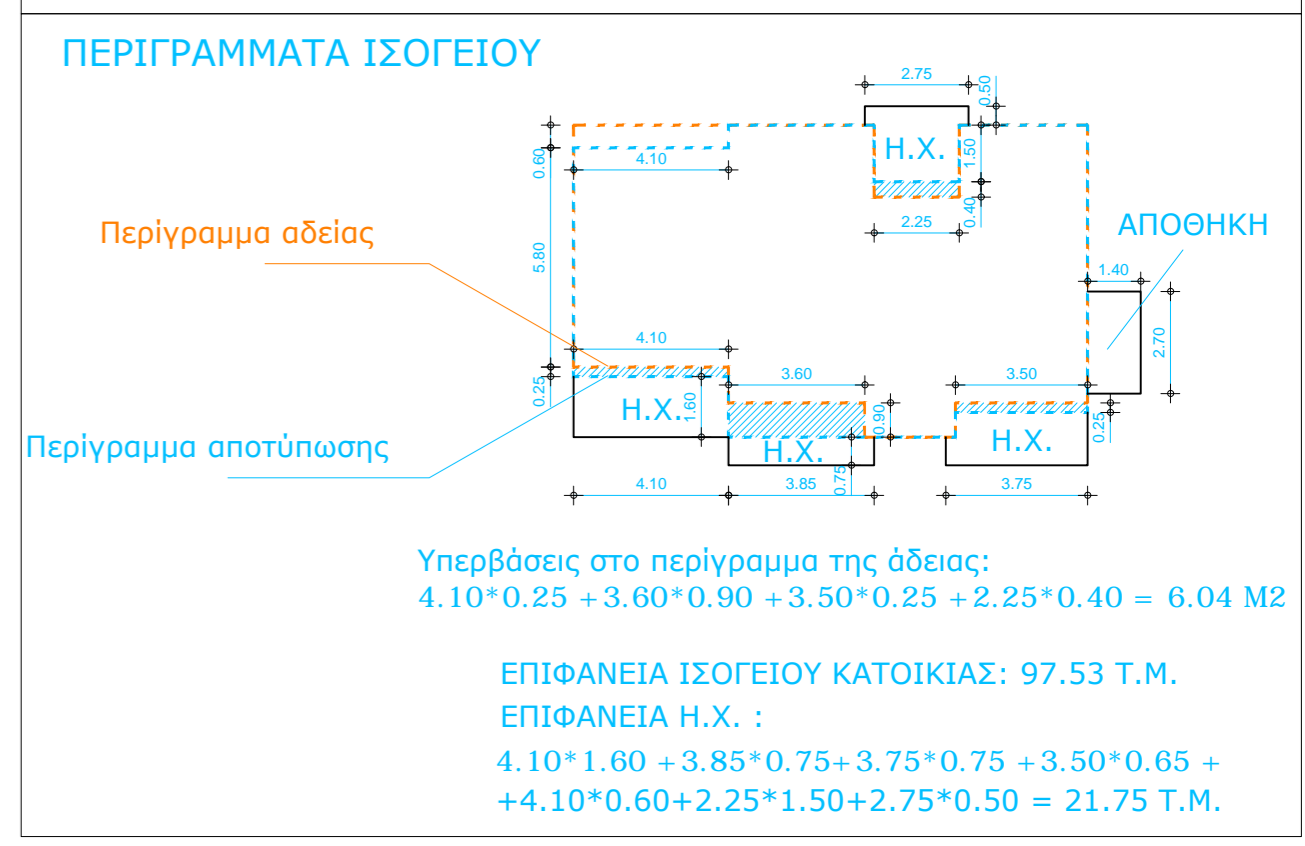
ΠΕΡΙΓΡΑΜΜΑΤΑ ΙΣΟΓΕΙΟΥ

2.75
0.50
Η.Χ.
1.50
0.40
2.25
0.60
4.10
5.80
Περίγραμμα αδείας
ΑΠΟΘΗΚΗ
1.40
2.70
4.10
0.25
3.60
3.50
Η.Χ.
1.60
0.90
Η.Χ.
0.25
Η.Χ.
Περίγραμμα αποτύπωσης
0.75
4.10
3.85
3.75

Υπερβάσεις στο περίγραμμα της άδειας:
$4.10*0.25 + 3.60*0.90 + 3.50*0.25 + 2.25*0.40 = 6.04$ M2

ΕΠΙΦΑΝΕΙΑ ΙΣΟΓΕΙΟΥ ΚΑΤΟΙΚΙΑΣ: 97.53 Τ.Μ.
ΕΠΙΦΑΝΕΙΑ Η.Χ. :
$4.10*1.60 + 3.85*0.75 + 3.75*0.75 + 3.50*0.65 +$
$+4.10*0.60 + 2.25*1.50 + 2.75*0.50 = 21.75$ Τ.Μ.